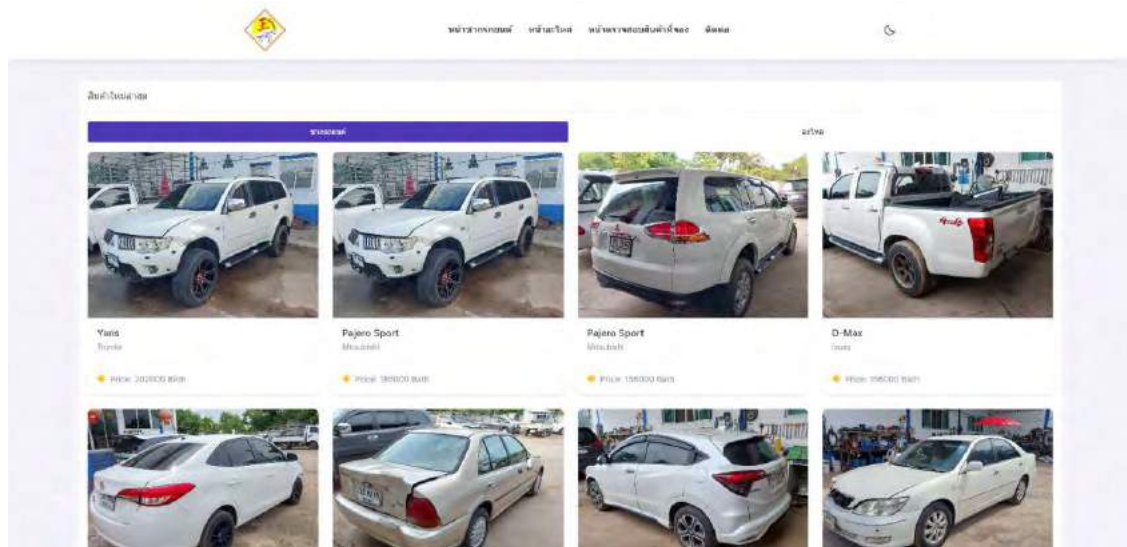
หน้ารถยนต์ หน้าอะไหล่ หน้าตรวจสอบสินค้าที่จอง ติดต่อ

สินค้าใหม่ล่าสุด

รถยนต์

อะไหล่

Yaris
Toyota

Price: 202000 Baht

Pajero Sport
Mitsubishi

Price: 389000 Baht

Pajero Sport
Mitsubishi

Price: 156000 Baht

D-Max
Isuzu

Price: 396000 Baht